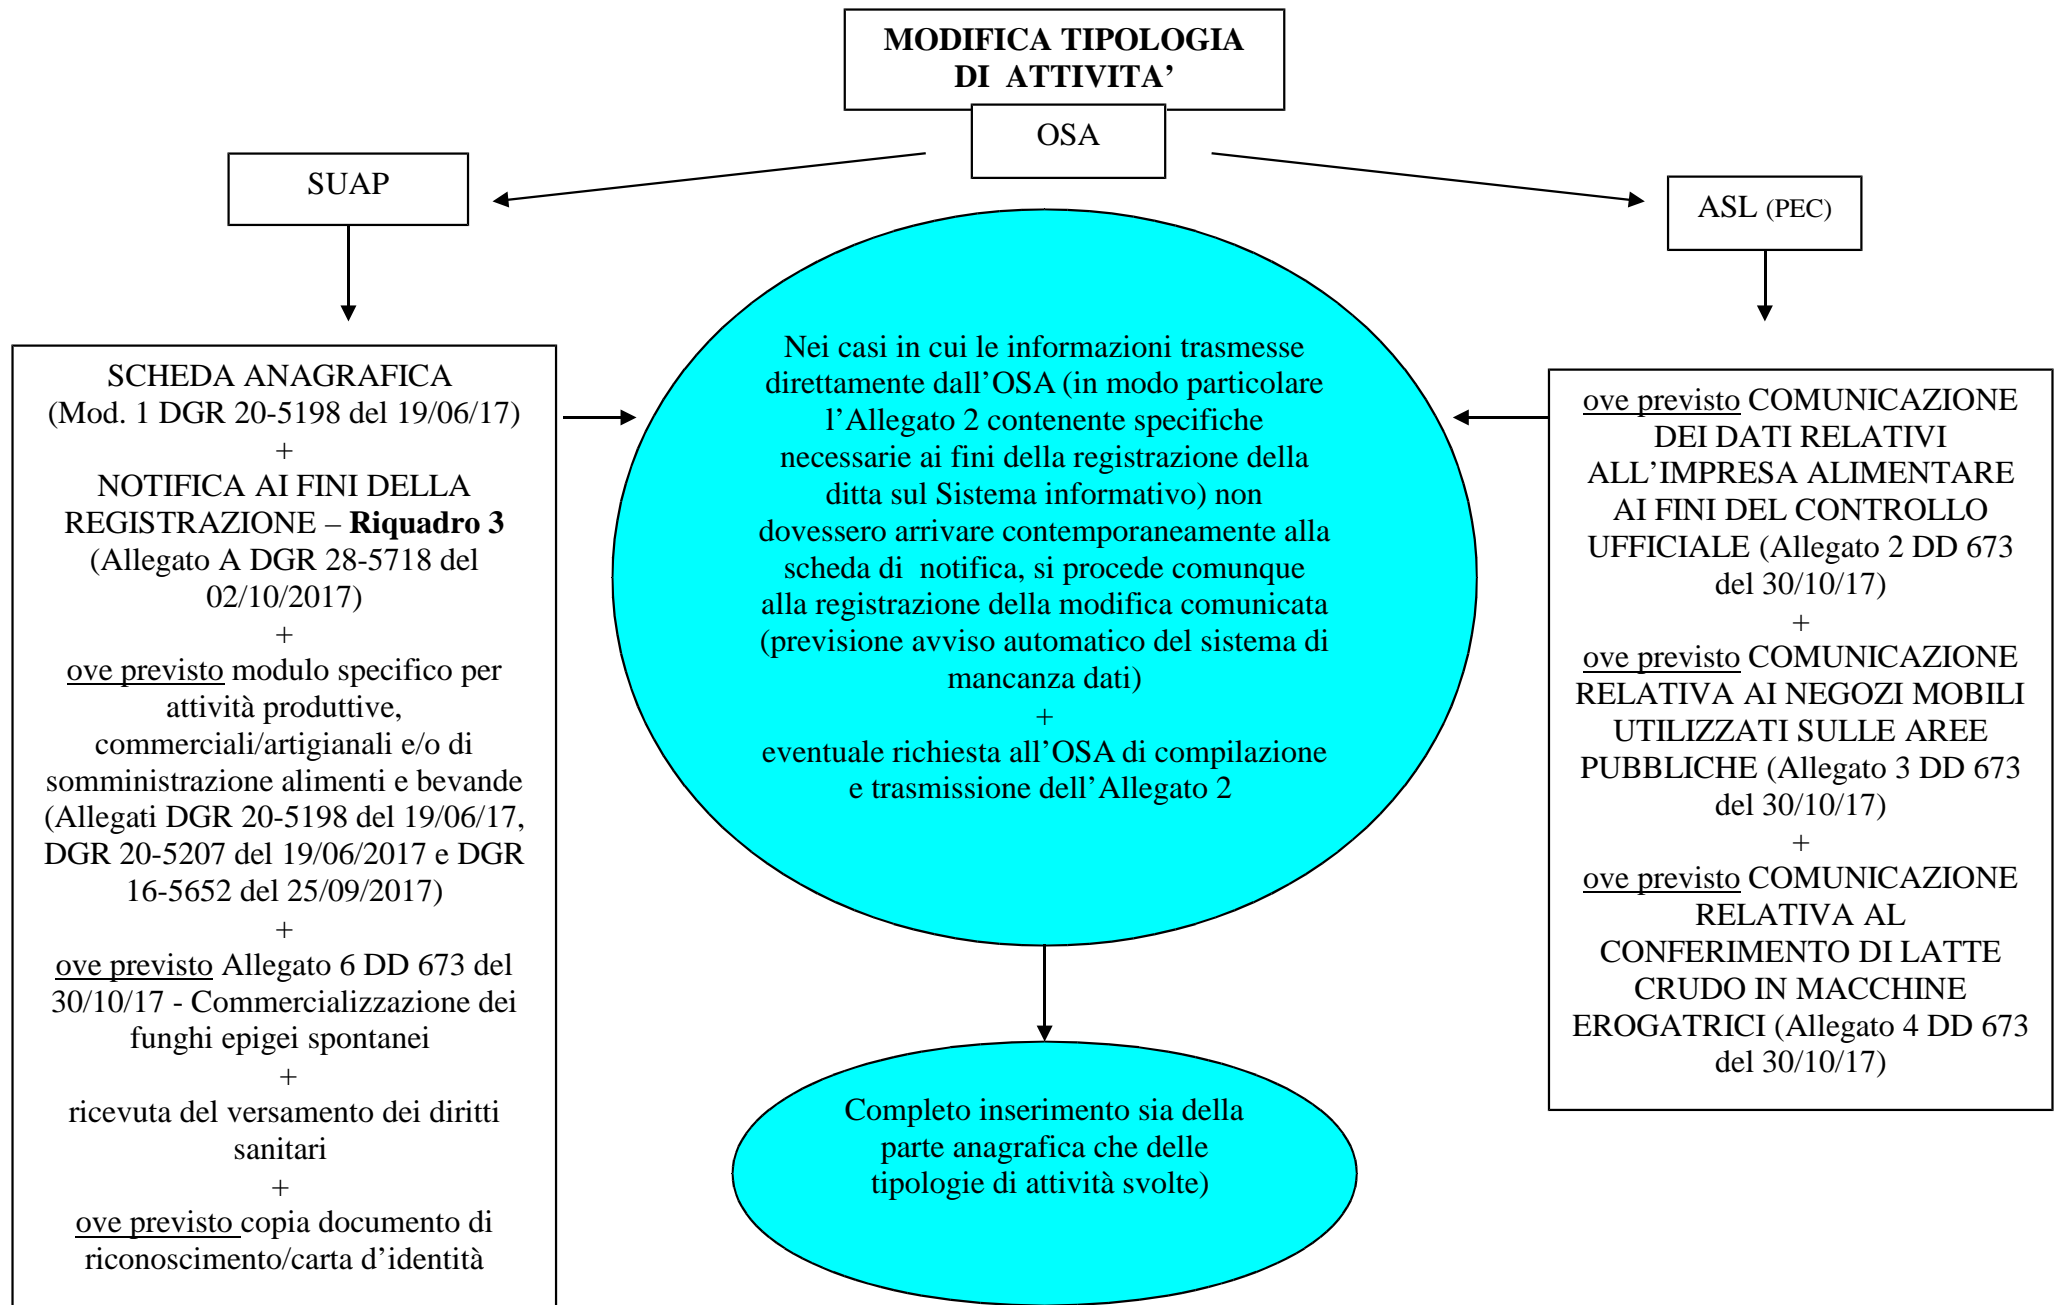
MODIFICA TIPOLOGIA DI ATTIVITA’

OSA

SUAP

ASL (PEC)

SCHEDA ANAGRAFICA (Mod. 1 DGR 20-5198 del 19/06/17)
+
NOTIFICA AI FINI DELLA REGISTRAZIONE – **Riquadro 3** (Allegato A DGR 28-5718 del 02/10/2017)
+
ove previsto modulo specifico per attività produttive, commerciali/artigianali e/o di somministrazione alimenti e bevande (Allegati DGR 20-5198 del 19/06/17, DGR 20-5207 del 19/06/2017 e DGR 16-5652 del 25/09/2017)
+
ove previsto Allegato 6 DD 673 del 30/10/17 - Commercializzazione dei funghi epigei spontanei
+
ricevuta del versamento dei diritti sanitari
+
ove previsto copia documento di riconoscimento/carta d’identità

Nei casi in cui le informazioni trasmesse direttamente dall’OSA (in modo particolare l’Allegato 2 contenente specifiche necessarie ai fini della registrazione della ditta sul Sistema informativo) non dovessero arrivare contemporaneamente alla scheda di notifica, si procede comunque alla registrazione della modifica comunicata (previsione avviso automatico del sistema di mancanza dati)
+
eventuale richiesta all’OSA di compilazione e trasmissione dell’Allegato 2

ove previsto COMUNICAZIONE DEI DATI RELATIVI ALL’IMPRESA ALIMENTARE AI FINI DEL CONTROLLO UFFICIALE (Allegato 2 DD 673 del 30/10/17)
+
ove previsto COMUNICAZIONE RELATIVA AI NEGOZI MOBILI UTILIZZATI SULLE AREE PUBBLICHE (Allegato 3 DD 673 del 30/10/17)
+
ove previsto COMUNICAZIONE RELATIVA AL CONFERIMENTO DI LATTE CRUDO IN MACCHINE EROGATRICI (Allegato 4 DD 673 del 30/10/17)

Completo inserimento sia della parte anagrafica che delle tipologie di attività svolte)